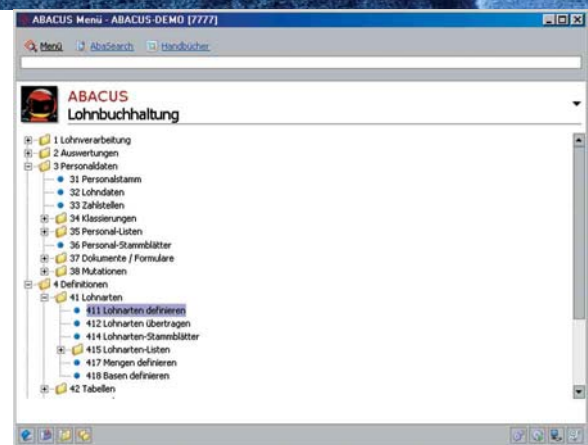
ABACUS Menü - ABACUS-DEMO [7777]

Menü AbaSearch Handbücher

ABACUS
Lohnbuchhaltung

1 Lohnverarbeitung
2 Auswertungen
3 Personaldaten
31 Personalstamm
32 Lohndaten
33 Zahlstellen
34 Klassierungen
35 Personal-Listen
36 Personal-Stammblätter
37 Dokumente / Formulare
38 Mutationen
4 Definitionen
41 Lohnarten
411 Lohnarten definieren
412 Lohnarten übertragen
414 Lohnarten-Stammblätter
415 Lohnarten-Listen
417 Mengen definieren
418 Basen definieren
42 Tabellen